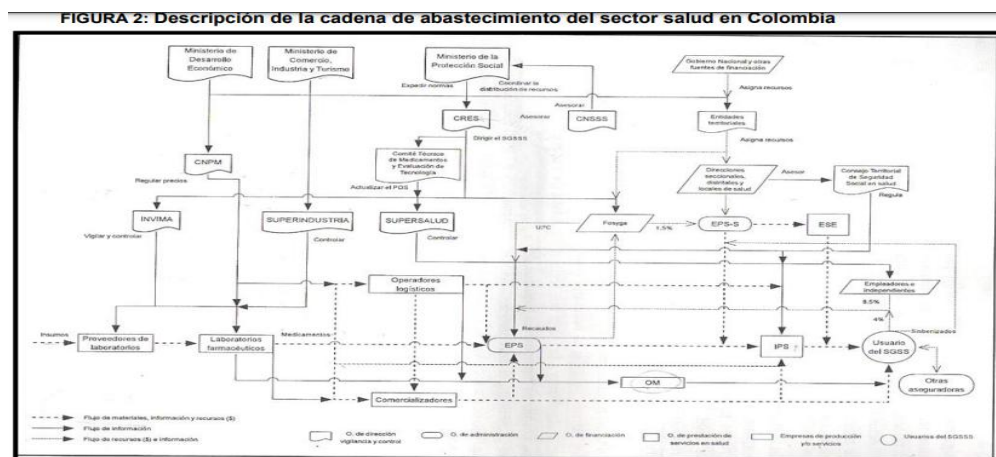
FIGURA 2: Descripción de la cadena de abastecimiento del sector salud en Colombia

Ministerio de Desarrollo Económico

Ministerio de Comercio, Industria y Turismo

Ministerio de la Protección Social

Gobierno Nacional y otras fuentes de financiación

Expedir normas

Coordinar la distribución de recursos

Asesorar

Asigna recursos

CRES

Asesorar

CNSSS

Entidades territoriales

Dirigir el SGSSS

Asigna recursos

CNPM

Comité Técnico de Medicamentos y Evaluación de Tecnología

Direcciones seccionales, distritales y locales de salud

Asesor

Consejo Territorial de Seguridad Social en salud

Regular precios

Actualizar el POS

Regula

INVIMA

SUPERINDUSTRIA

SUPERSALUD

Fosyga

1,5%

EPS-S

ESE

Vigilar y controlar

Controlar

Controlar

UPC

Operadores logísticos

Empleadores e independientes

8.5%

4%

Recaudos

Subsidiados

Insumos

Proveedores de laboratorios

Laboratorios farmacéuticos

Medicamentos

EPS

IPS

Usuario del SGSS

OM

Otras aseguradoras

Comercializadores

Flujo de materiales, información y recursos ($)

Flujo de información

Flujo de recursos ($) e información

O. de dirección vigilancia y control

O. de administración

O. de financiación

O. de prestación de servicios en salud

Empresas de producción y/o servicios

Usuarios del SGSSS